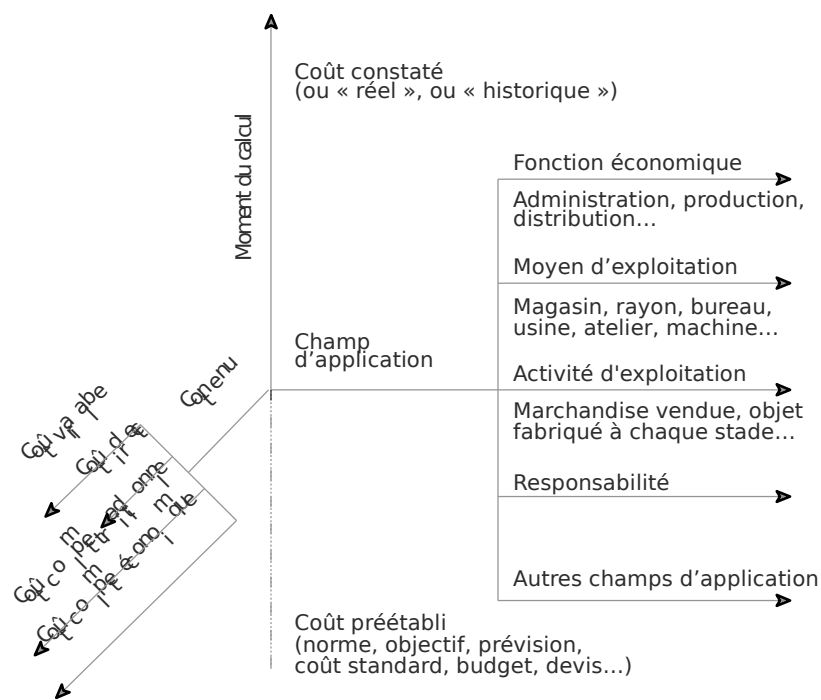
Coût constaté
(ou « réel », ou « historique »)

Moment du calcul

Fonction économique

Administration, production, distribution…

Moyen d'exploitation

Magasin, rayon, bureau, usine, atelier, machine…

Champ d'application

Activité d'exploitation

Marchandise vendue, objet fabriqué à chaque stade…

Responsabilité

Autres champs d'application

Coût préétabli
(norme, objectif, prévision, coût standard, budget, devis…)

Contenu

Coût variable

Coût direct

Coût complet traditionnel

Coût complet économique